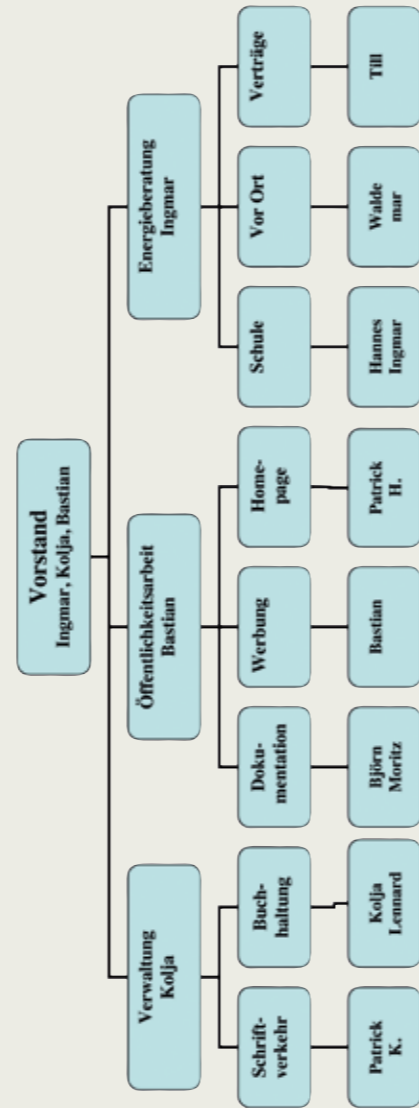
Vorstand
Ingmar, Kolja, Bastian

Verwaltung
Kolja

Schrift-verkehr

Patrick K.

Buch-haltung

Kolja Lennard

Öffentlichkeitsarbeit
Bastian

Doku-mentation

Björn Moritz

Werbung

Bastian

Home-page

Patrick H.

Energieberatung
Ingmar

Schule

Hannes Ingmar

Vor Ort

Walde mar

Verträge

Till